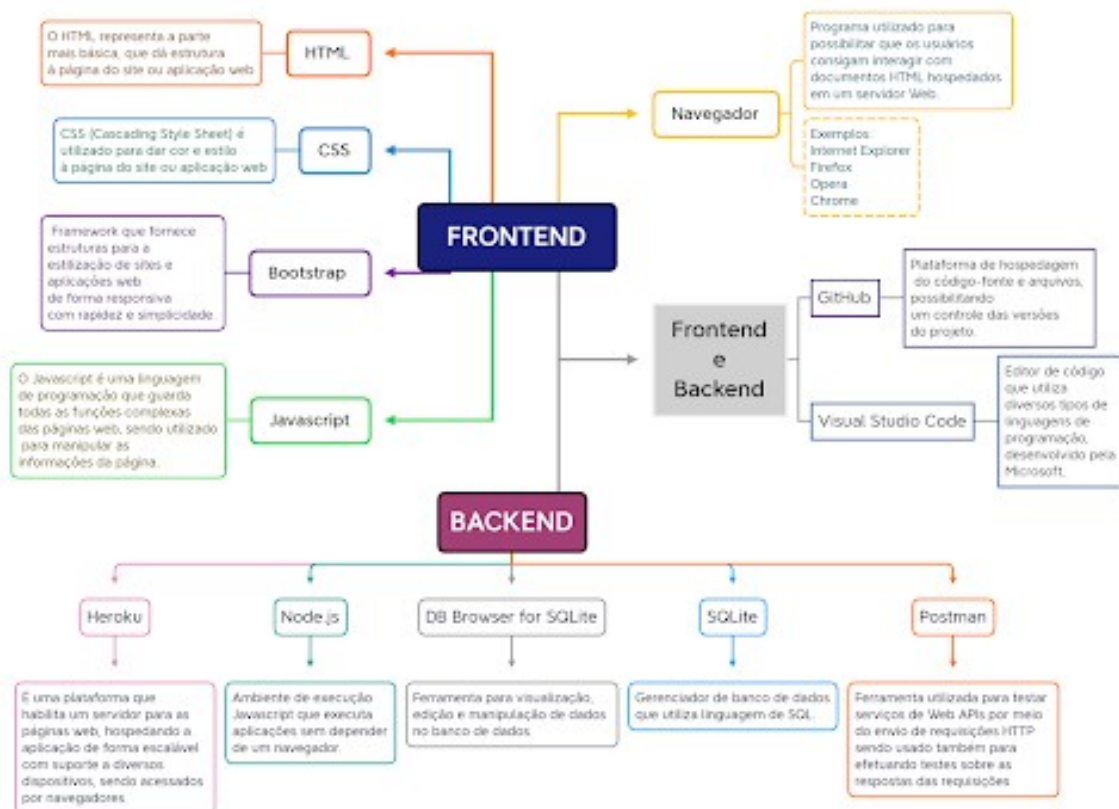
O HTML, representa a parte mais básica, que dá estrutura à página do site ou aplicação web

HTML

CSS (Cascading Style Sheet) é utilizado para dar cor e estilo à página do site ou aplicação web

CSS

Framework que fornece estruturas para a estilização de sites e aplicações web de forma responsiva com rapidez e simplicidade.

Bootstrap

O Javascript é uma linguagem de programação que guarda todas as funções complexas das páginas web, sendo utilizado para manipular as informações da página.

Javascript

FRONTEND

Navegador

Programa utilizado para possibilitar que os usuários consigam interagir com documentos HTML hospedados em um servidor Web.

Exemplos:
Internet Explorer
Firefox
Opera
Chrome

Frontend e Backend

GitHub

Plataforma de hospedagem do código-fonte e arquivos, possibilitando um controle das versões do projeto.

Visual Studio Code

Editor de código que utiliza diversos tipos de linguagens de programação, desenvolvido pela Microsoft.

BACKEND

Heroku

É uma plataforma que habilita um servidor para as páginas web, hospedando a aplicação de forma escalável com suporte a diversos dispositivos, sendo acessados por navegadores.

Node.js

Ambiente de execução Javascript que executa aplicações sem depender de um navegador.

DB Browser for SQLite

Ferramenta para visualização, edição e manipulação de dados no banco de dados

SQLite

Gerenciador de banco de dados que utiliza linguagem de SQL.

Postman

Ferramenta utilizada para testar serviços de Web APIs por meio do envio de requisições HTTP sendo usado também para efetuando testes sobre as respostas das requisições